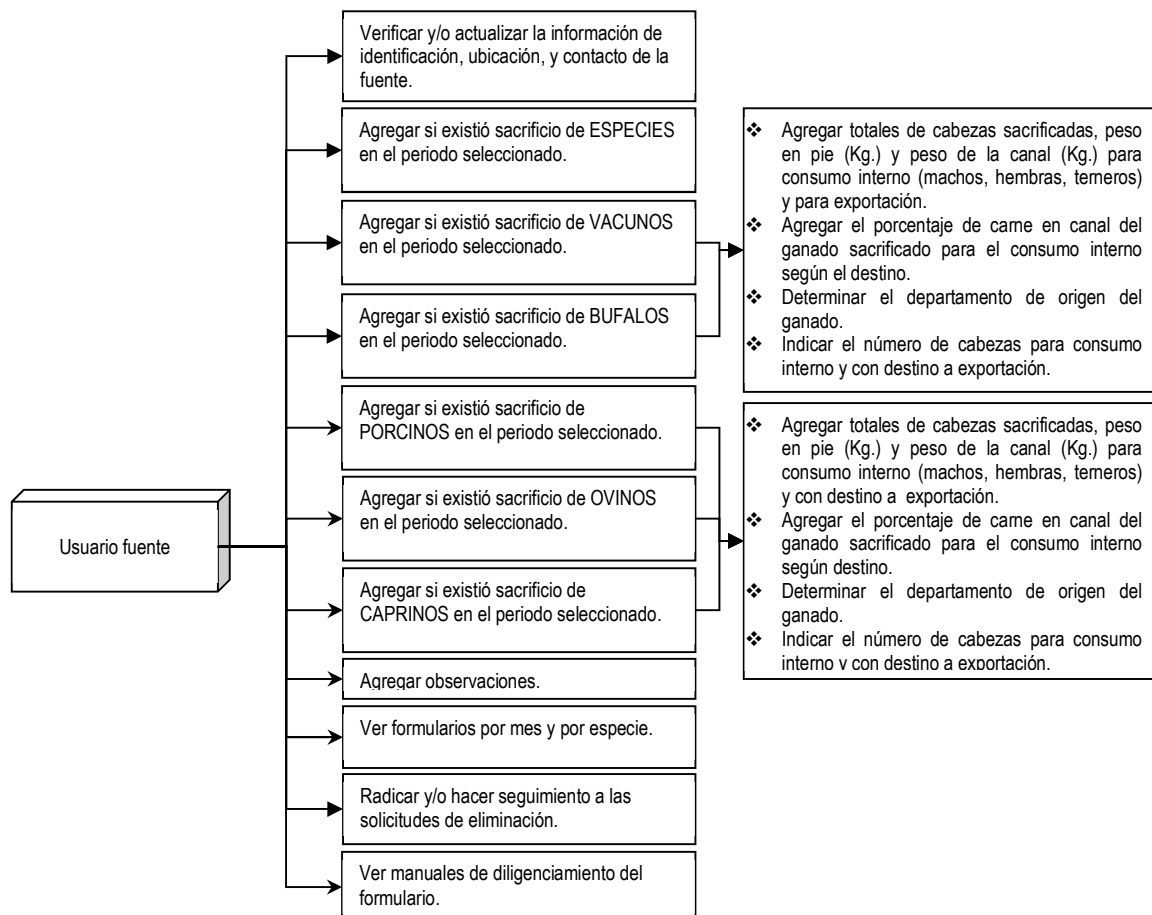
Usuario fuente

Verificar y/o actualizar la información de identificación, ubicación, y contacto de la fuente.

Agregar si existió sacrificio de ESPECIES en el periodo seleccionado.

Agregar si existió sacrificio de VACUNOS en el periodo seleccionado.

Agregar si existió sacrificio de BUFALOS en el periodo seleccionado.

Agregar si existió sacrificio de PORCINOS en el periodo seleccionado.

Agregar si existió sacrificio de OVINOS en el periodo seleccionado.

Agregar si existió sacrificio de CAPRINOS en el periodo seleccionado.

Agregar observaciones.

Ver formularios por mes y por especie.

Radicar y/o hacer seguimiento a las solicitudes de eliminación.

Ver manuales de diligenciamiento del formulario.

❖ Agregar totales de cabezas sacrificadas, peso en pie (Kg.) y peso de la canal (Kg.) para consumo interno (machos, hembras, terneros) y para exportación.
❖ Agregar el porcentaje de carne en canal del ganado sacrificado para el consumo interno según el destino.
❖ Determinar el departamento de origen del ganado.
❖ Indicar el número de cabezas para consumo interno y con destino a exportación.

❖ Agregar totales de cabezas sacrificadas, peso en pie (Kg.) y peso de la canal (Kg.) para consumo interno (machos, hembras, terneros) y con destino a exportación.
❖ Agregar el porcentaje de carne en canal del ganado sacrificado para el consumo interno según destino.
❖ Determinar el departamento de origen del ganado.
❖ Indicar el número de cabezas para consumo interno y con destino a exportación.